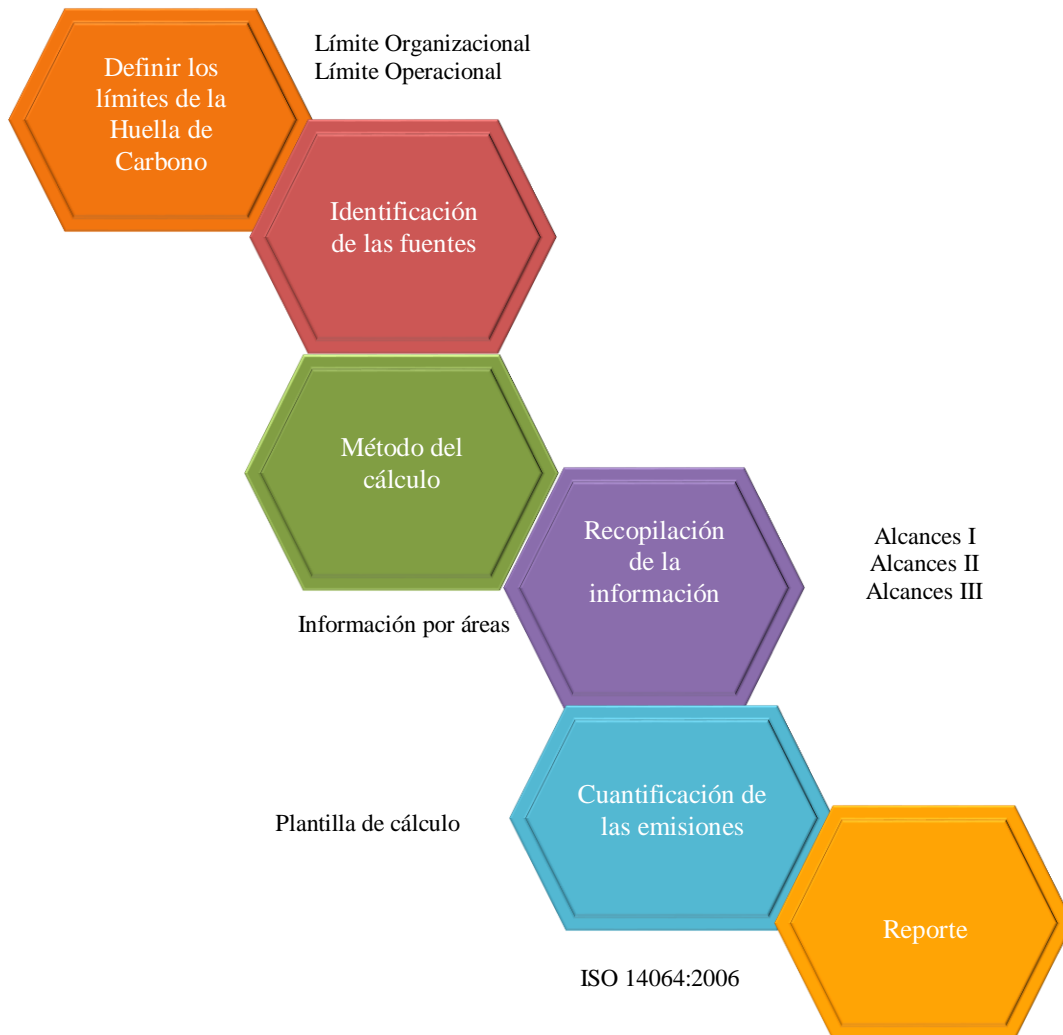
Definir los límites de la Huella de Carbono

Límite Organizacional
Límite Operacional

Identificación de las fuentes

Método del cálculo

Información por áreas

Recopilación de la información

Alcances I
Alcances II
Alcances III

Cuantificación de las emisiones

Plantilla de cálculo

Reporte

ISO 14064:2006